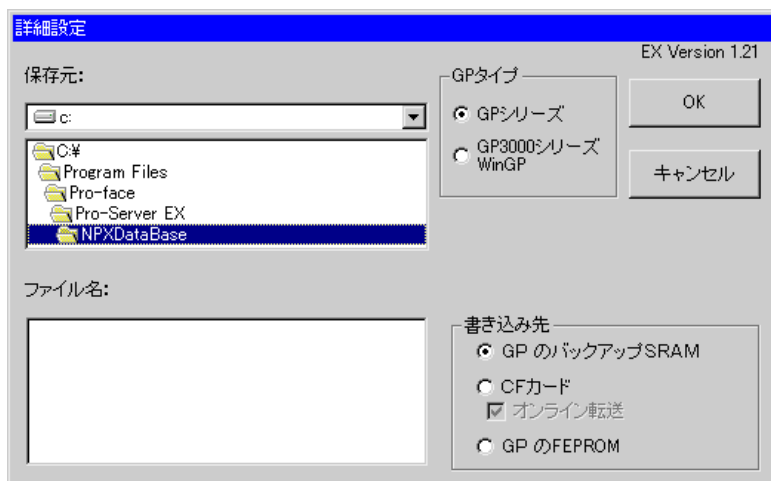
詳細設定

EX Version 1.21

保存元:

c:

C:¥
Program Files
Pro-face
Pro-Server EX
NPXDataBase

GPタイプ
GPシリーズ
GP3000シリーズ WinGP

OK

キャンセル

ファイル名:

書き込み先
GP のバックアップSRAM
CFカード
オンライン転送
GP のFEPROM